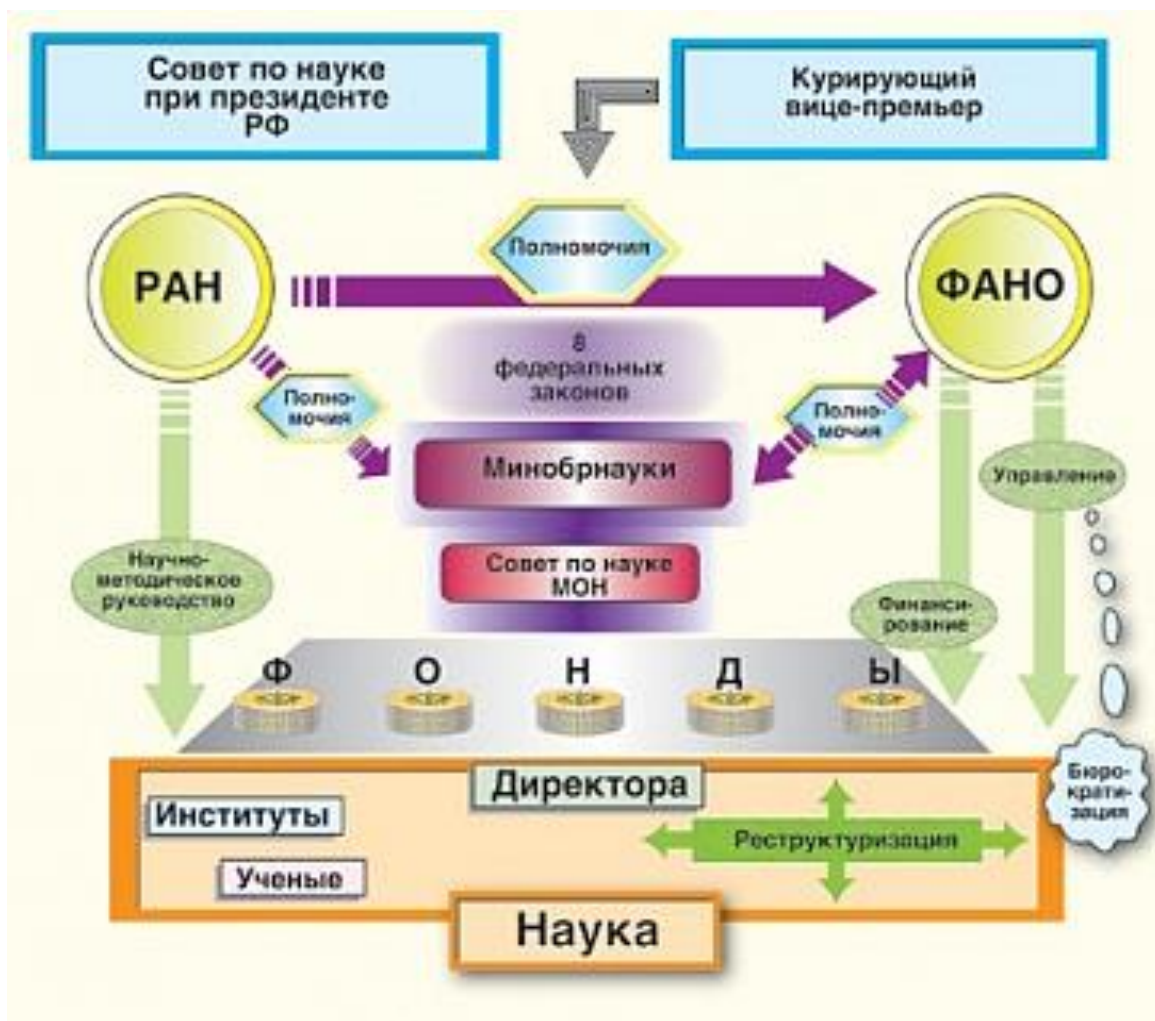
Совет по науке при президенте РФ

Курирующий вице-премьер

РАН

Полномочия

ФАНО

8 федеральных законов

Полномочия

Полномочия

Минобрнауки

Совет по науке МОН

Управление

Научно-методическое руководство

Финансирование

Ф О Н Д Ы

Директора

Бюрократизация

Институты

Реструктуризация

Ученые

Наука